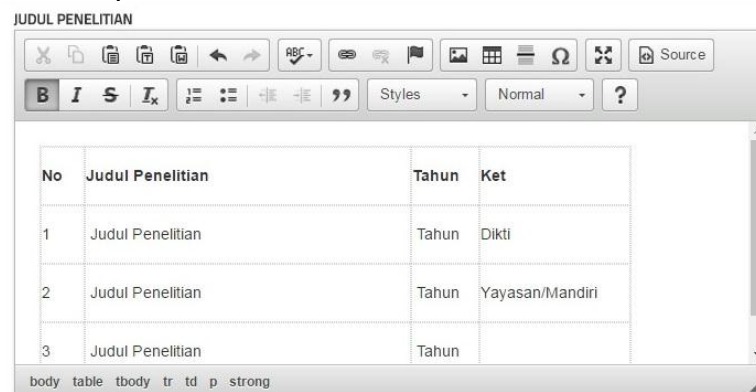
JUDUL PENELITIAN

Source

B I S $I_x$ 99 Styles Normal ?

| No | Judul Penelitian | Tahun | Ket |
|---|---|---|---|
| 1 | Judul Penelitian | Tahun | Dikti |
| 2 | Judul Penelitian | Tahun | Yayasan/Mandiri |
| 3 | Judul Penelitian | Tahun | |

body table tbody tr td p strong